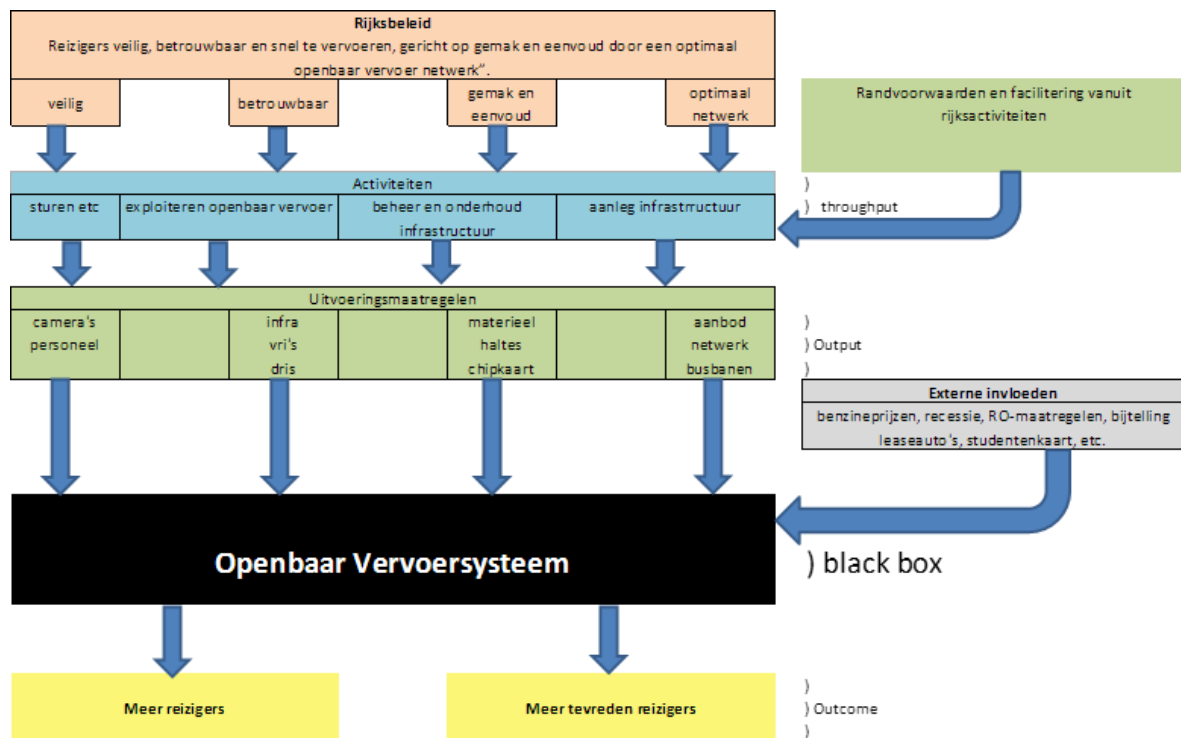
Rijksbeleid
Reizigers veilig, betrouwbaar en snel te vervoeren, gericht op gemak en eenvoud door een optimaal openbaar vervoer netwerk".

veilig

betrouwbaar

gemak en eenvoud

optimaal netwerk

Randvoorwaarden en facilitering vanuit rijksactiviteiten

Activiteiten

| sturen etc | exploiteren openbaar vervoer | beheer en onderhoud infrastructuur | aanleg infrastrructuur |
|---|---|---|---|

) throughput

Uitvoeringsmaatregelen

| camera's personeel | | infra vri's dris | | materieel haltes chipkaart | | aanbod netwerk busbanen |
|---|---|---|---|---|---|---|

) Output

Externe invloeden
benzineprijzen, recessie, RO-maatregelen, bijtelling leaseauto's, studentenkaart, etc.

Openbaar Vervoersysteem

) black box

Meer reizigers

Meer tevreden reizigers

) Outcome